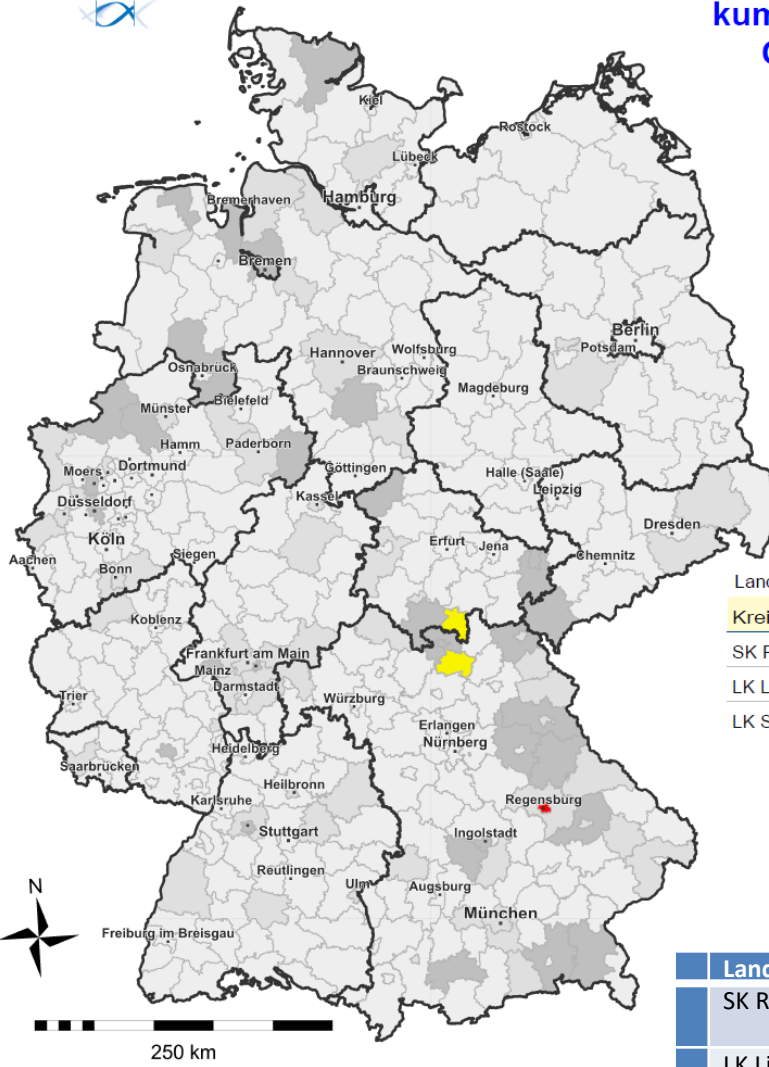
kun
C

Kiel
Rostock
Lübeck
Bremerhaven
Hamburg
Bremen
Berlin
Potsdam
Osnabrück
Hannover
Wolfsburg
Braunschweig
Magdeburg
Münster
Bielefeld
Hamm
Paderborn
Moers
Dortmund
Göttingen
Halle (Saale)
Leipzig
Düsseldorf
Kassel
Dresden
Köln
Erfurt
Jena
Aachen
Siegen
Chemnitz
Bonn
Koblenz
Frankfurt am Main
Mainz
Darmstadt
Trier
Würzburg
Erlangen
Nürnberg
Heidelberg
Saarbrücken
Heilbronn
Regensburg
Karlsruhe
Stuttgart
Ingolstadt
Reutlingen
Ulm
Augsburg
München
Freiburg im Breisgau
N
250 km

Lan
Krei
SK F
LK L
LK S

Land
SK R
LK L